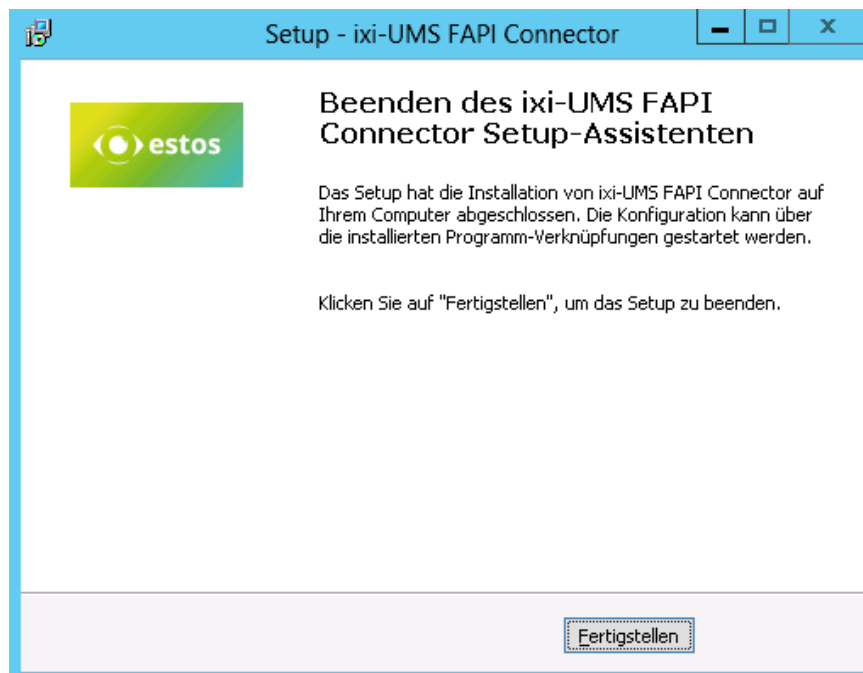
Setup - ixi-UMS FAPI Connector

estos

Beenden des ixi-UMS FAPI Connector Setup-Assistenten

Das Setup hat die Installation von ixi-UMS FAPI Connector auf Ihrem Computer abgeschlossen. Die Konfiguration kann über die installierten Programm-Verknüpfungen gestartet werden.

Klicken Sie auf "Fertigstellen", um das Setup zu beenden.

Fertigstellen